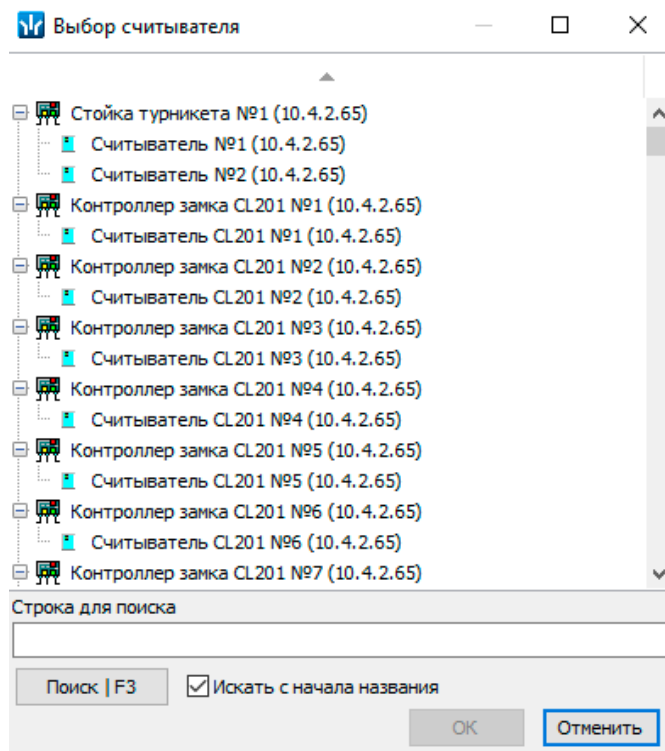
Выбор считывателя

Стойка турникета №1 (10.4.2.65)
Считыватель №1 (10.4.2.65)
Считыватель №2 (10.4.2.65)
Контроллер замка CL201 №1 (10.4.2.65)
Считыватель CL201 №1 (10.4.2.65)
Контроллер замка CL201 №2 (10.4.2.65)
Считыватель CL201 №2 (10.4.2.65)
Контроллер замка CL201 №3 (10.4.2.65)
Считыватель CL201 №3 (10.4.2.65)
Контроллер замка CL201 №4 (10.4.2.65)
Считыватель CL201 №4 (10.4.2.65)
Контроллер замка CL201 №5 (10.4.2.65)
Считыватель CL201 №5 (10.4.2.65)
Контроллер замка CL201 №6 (10.4.2.65)
Считыватель CL201 №6 (10.4.2.65)
Контроллер замка CL201 №7 (10.4.2.65)

Строка для поиска

Поиск | F3
Искать с начала названия
OK
Отменить